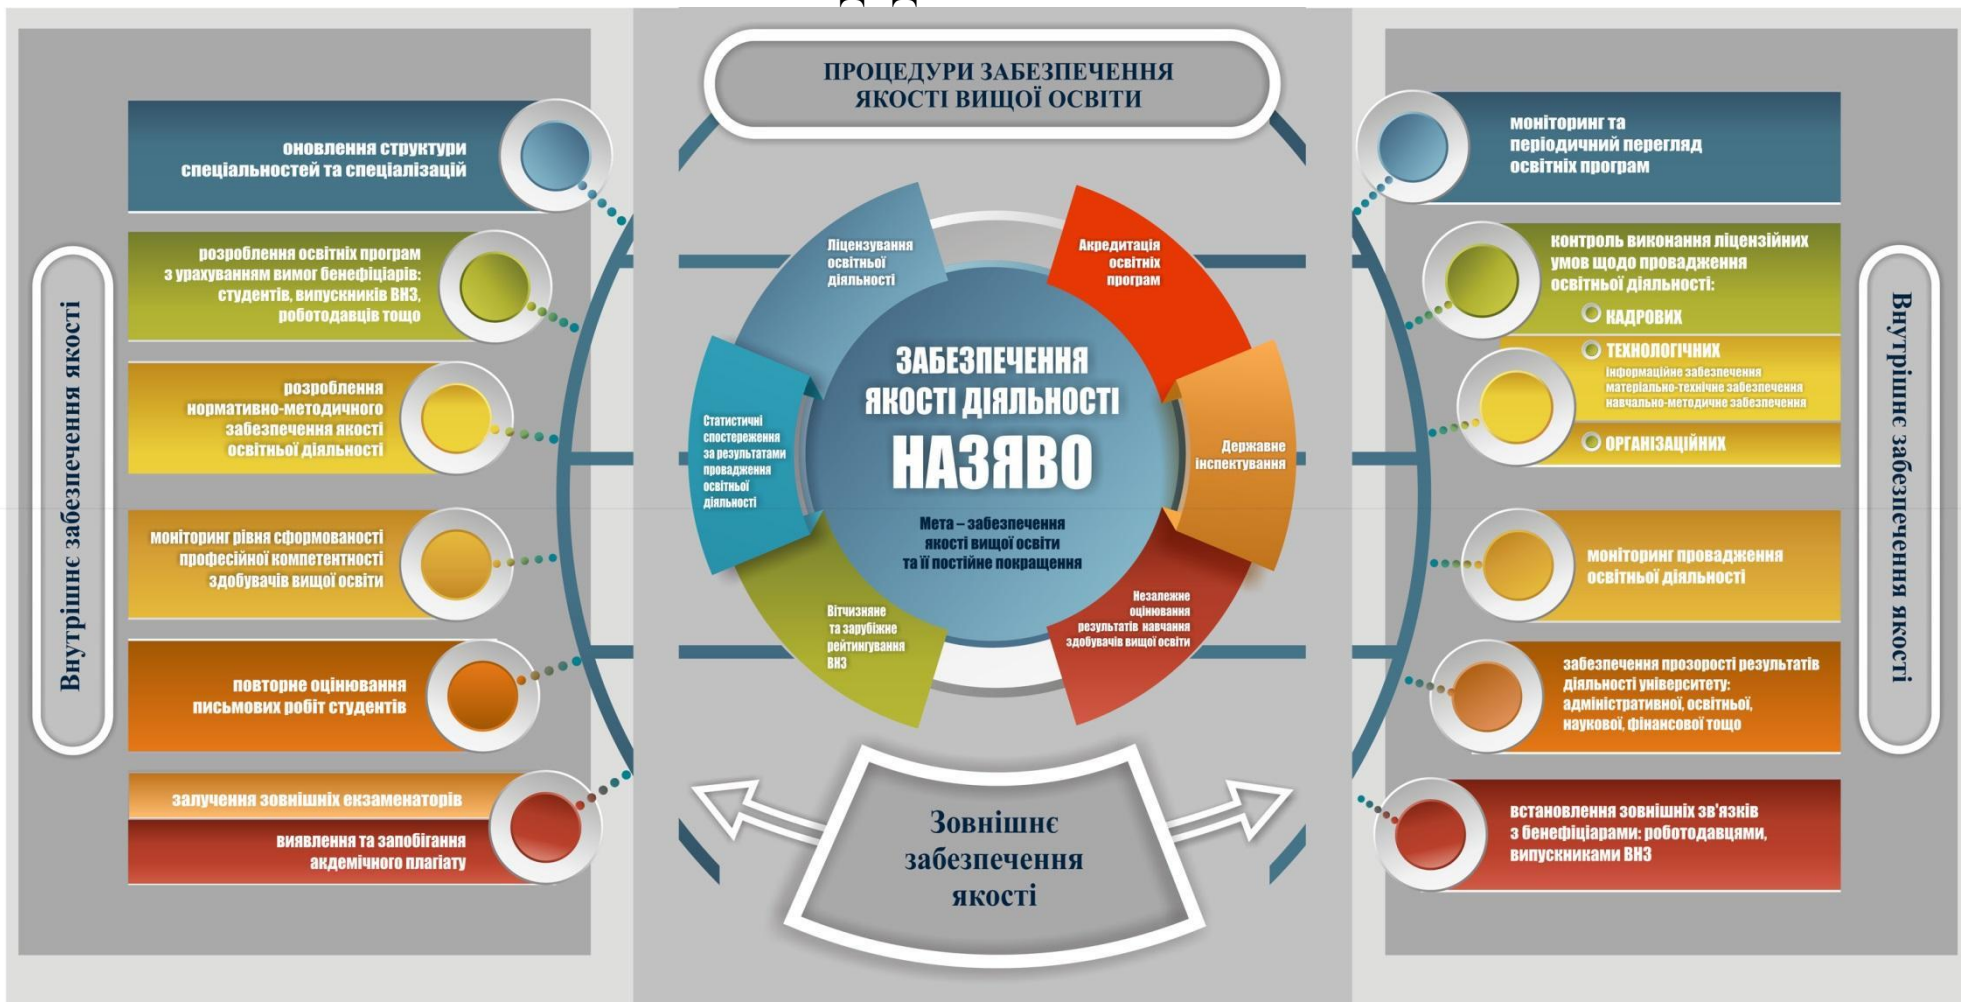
ПРОЦЕДУРИ ЗАБЕЗПЕЧЕННЯ ЯКОСТІ ВИЩОЇ ОСВІТИ

Внутрішнє забезпечення якості

оновлення структури спеціальностей та спеціалізацій

розроблення освітніх програм з урахуванням вимог бенефіціарів: студентів, випускників ВНЗ, роботодавців тощо

розроблення нормативно-методичного забезпечення якості освітньої діяльності

моніторинг рівня сформованості професійної компетентності здобувачів вищої освіти

повторне оцінювання письмових робіт студентів

залучення зовнішніх екзаменаторів

виявлення та запобігання акдемічного плагіату

Ліцензування освітньої діяльності

Акредитація освітніх програм

Державне інспектування

Незалежне оцінювання результатів навчання здобувачів вищої освіти

Вітчизняне та зарубіжне рейтингування ВНЗ

Статистичні спостереження за результатами провадження освітньої діяльності

ЗАБЕЗПЕЧЕННЯ ЯКОСТІ ДІЯЛЬНОСТІ НАЗЯВО

Мета – забезпечення якості вищої освіти та її постійне покращення

Зовнішнє забезпечення якості

Внутрішнє забезпечення якості

моніторинг та періодичний перегляд освітніх програм

контроль виконання ліцензійних умов щодо провадження освітньої діяльності:

КАДРОВИХ

ТЕХНОЛОГІЧНИХ

інформаційне забезпечення
матеріально-технічне забезпечення
навчально-методичне забезпечення

ОРГАНІЗАЦІЙНИХ

моніторинг провадження освітньої діяльності

забезпечення прозорості результатів діяльності університету: адміністративної, освітньої, наукової, фінансової тощо

встановлення зовнішніх зв'язків з бенефіціарами: роботодавцями, випускниками ВНЗ